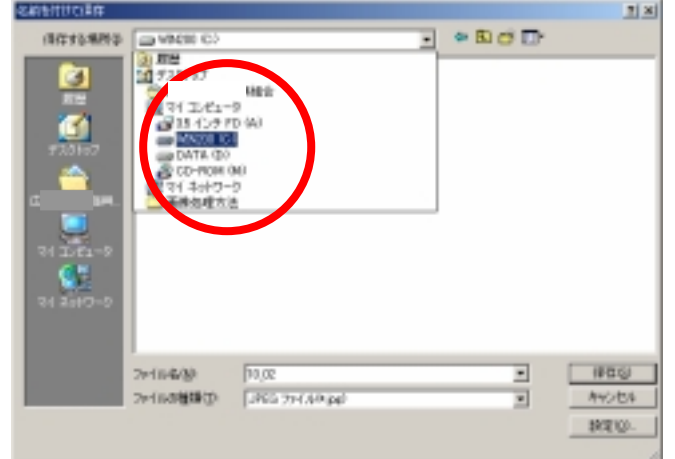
名前を付けて保存
?
×
保存する場所(I):
WIN200 (C:)
履歴
デスクトップ
マイ コンピュータ
3.5 インチ FD (A:)
WIN200 (C:)
DATA (D:)
CD-ROM (M:)
マイ ネットワーク
画像処理方法
様総会
履歴
デスクトップ
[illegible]
マイ コンピュータ
マイ ネットワーク
ファイル名(N):
10_02
ファイルの種類(T):
JPEG ファイル(*.jpg)
保存(S)
キャンセル
設定(O)...